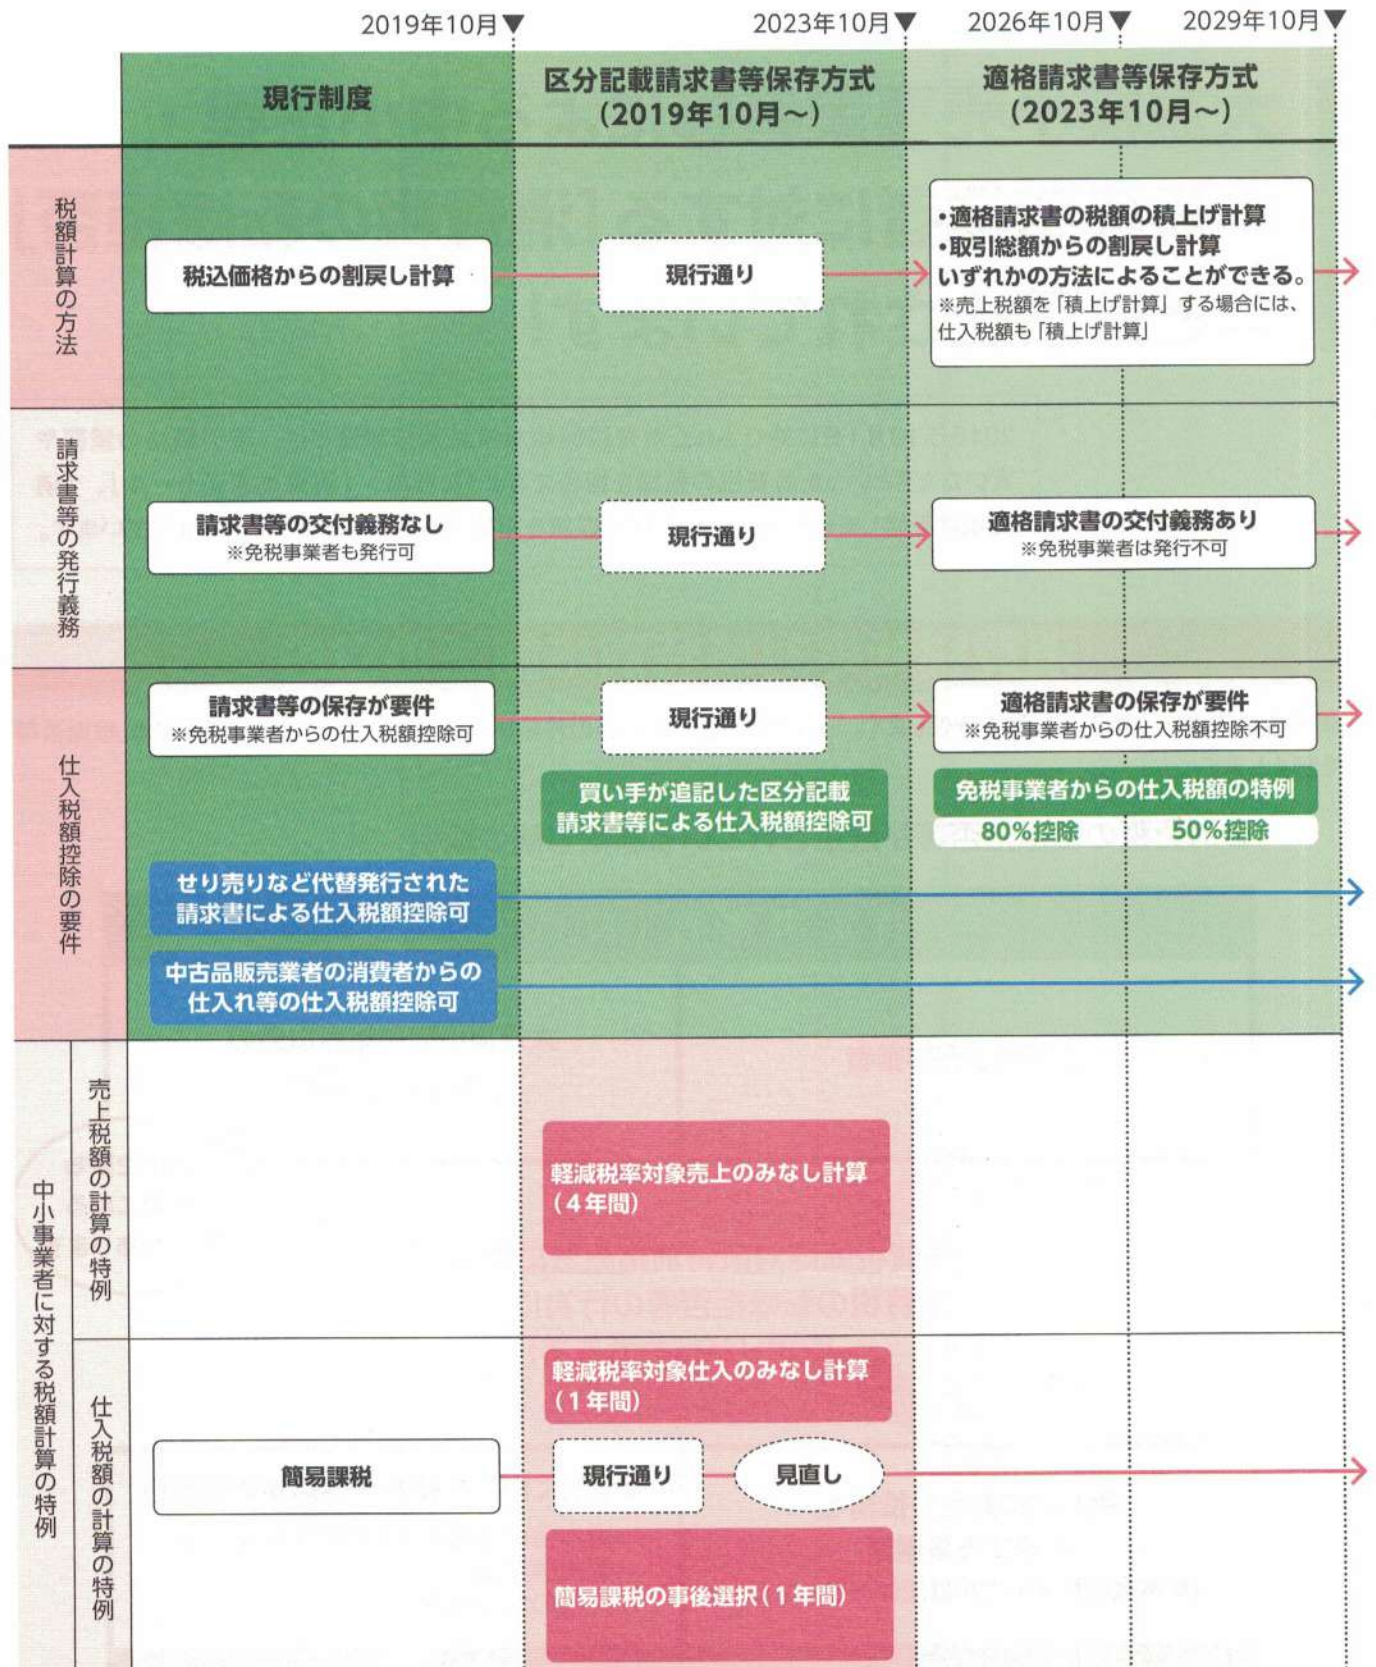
2019年10月▼ 2023年10月▼ 2026年10月▼ 2029年10月▼

現行制度

区分記載請求書等保存方式（2019年10月～）

適格請求書等保存方式（2023年10月～）

税額計算の方法

税込価格からの割戻し計算

現行通り

•適格請求書の税額の積上げ計算
•取引総額からの割戻し計算
いずれかの方法によることができる。
※売上税額を「積上げ計算」する場合には、仕入税額も「積上げ計算」

請求書等の発行義務

請求書等の交付義務なし
※免税事業者も発行可

現行通り

適格請求書の交付義務あり
※免税事業者は発行不可

仕入税額控除の要件

請求書等の保存が要件
※免税事業者からの仕入税額控除可

現行通り

適格請求書の保存が要件
※免税事業者からの仕入税額控除不可

買い手が追記した区分記載請求書等による仕入税額控除可

免税事業者からの仕入税額の特例

80%控除 50%控除

せり売りなど代替発行された請求書による仕入税額控除可

中古品販売業者の消費者からの仕入れ等の仕入税額控除可

中小事業者に対する税額計算の特例

売上税額の計算の特例

軽減税率対象売上のみなし計算（4年間）

仕入税額の計算の特例

軽減税率対象仕入のみなし計算（1年間）

簡易課税

現行通り

見直し

簡易課税の事後選択（1年間）